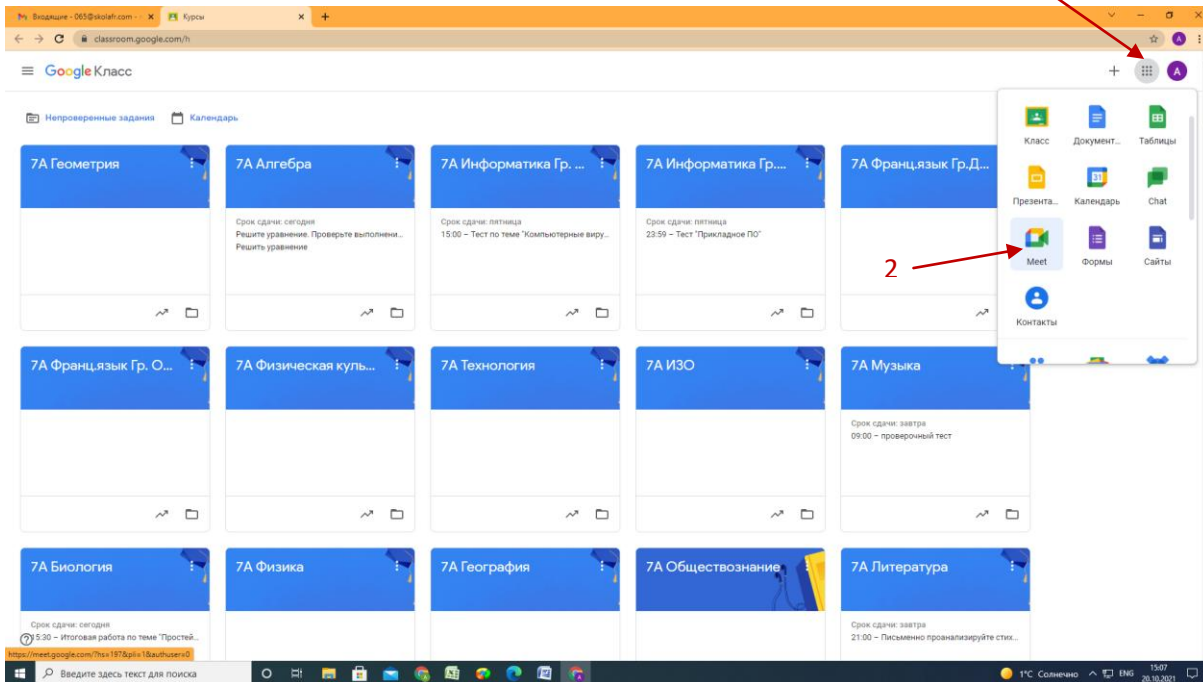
Входящие - 065@skolafr.com - ✕ Курсы ✕ +

classroom.google.com/h

Google Класс

Непроверенные задания Календарь

7А Геометрия

7А Алгебра
Срок сдачи: сегодня
Решите уравнение. Проверьте выполнени...
Решить уравнение

7А Информатика Гр. ...
Срок сдачи: пятница
15:00 – Тест по теме "Компьютерные виру...

7А Информатика Гр....
Срок сдачи: пятница
23:59 – Тест "Прикладное ПО"

7А Франц.язык Гр.Д...

7А Франц.язык Гр. О...

7А Физическая куль...

7А Технология

7А ИЗО

7А Музыка
Срок сдачи: завтра
09:00 – проверочный тест

7А Биология
Срок сдачи: сегодня
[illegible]5:30 – Итоговая работа по теме "Простей...

7А Физика

7А География

7А Обществознание

7А Литература
Срок сдачи: завтра
21:00 – Письменно проанализируйте стих...

Класс Документ... Таблицы
Презента... Календарь Chat
Meet Формы Сайты
Контакты

2

https://meet.google.com/?hs=197&pli=1&authuser=0

Введите здесь текст для поиска

1°C Солнечно ENG 15:07 20.10.2021